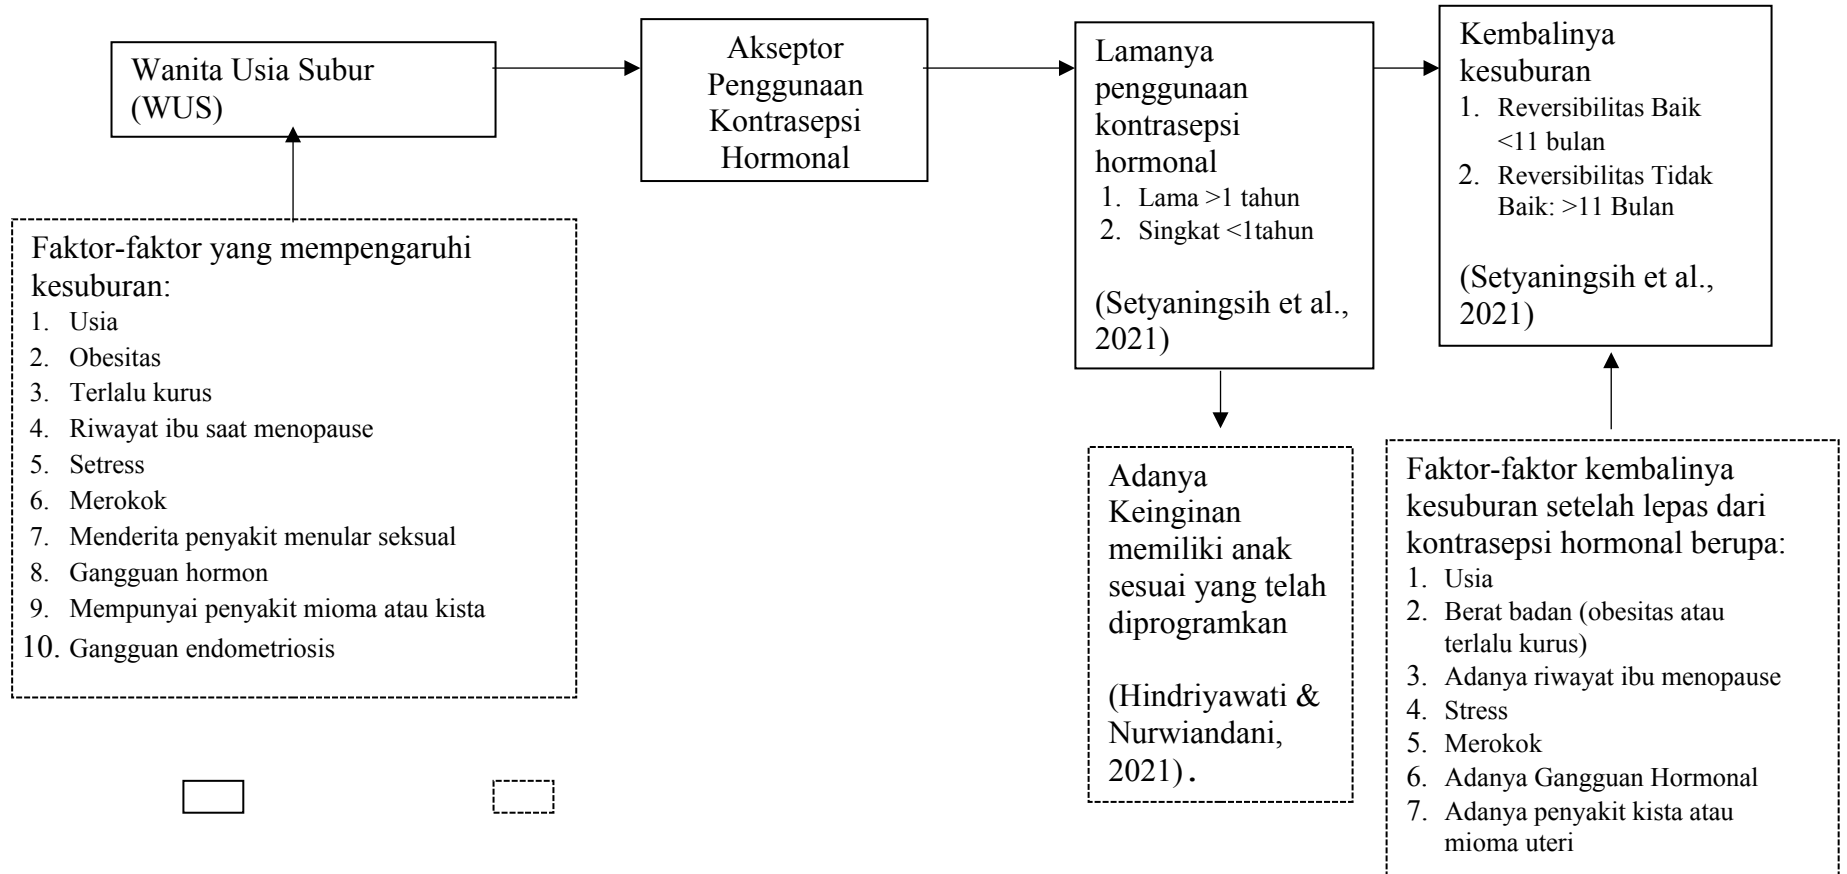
Wanita Usia Subur (WUS)

Akseptor Penggunaan Kontrasepsi Hormonal

Lamanya penggunaan kontrasepsi hormonal
1. Lama >1 tahun
2. Singkat <1tahun

(Setyaningsih et al., 2021)

Kembalinya kesuburan
1. Reversibilitas Baik <11 bulan
2. Reversibilitas Tidak Baik: >11 Bulan

(Setyaningsih et al., 2021)

Faktor-faktor yang mempengaruhi kesuburan:
1. Usia
2. Obesitas
3. Terlalu kurus
4. Riwayat ibu saat menopause
5. Setress
6. Merokok
7. Menderita penyakit menular seksual
8. Gangguan hormon
9. Mempunyai penyakit mioma atau kista
10. Gangguan endometriosis

Adanya Keinginan memiliki anak sesuai yang telah diprogramkan

(Hindriyawati & Nurwiandani, 2021).

Faktor-faktor kembalinya kesuburan setelah lepas dari kontrasepsi hormonal berupa:
1. Usia
2. Berat badan (obesitas atau terlalu kurus)
3. Adanya riwayat ibu menopause
4. Stress
5. Merokok
6. Adanya Gangguan Hormonal
7. Adanya penyakit kista atau mioma uteri